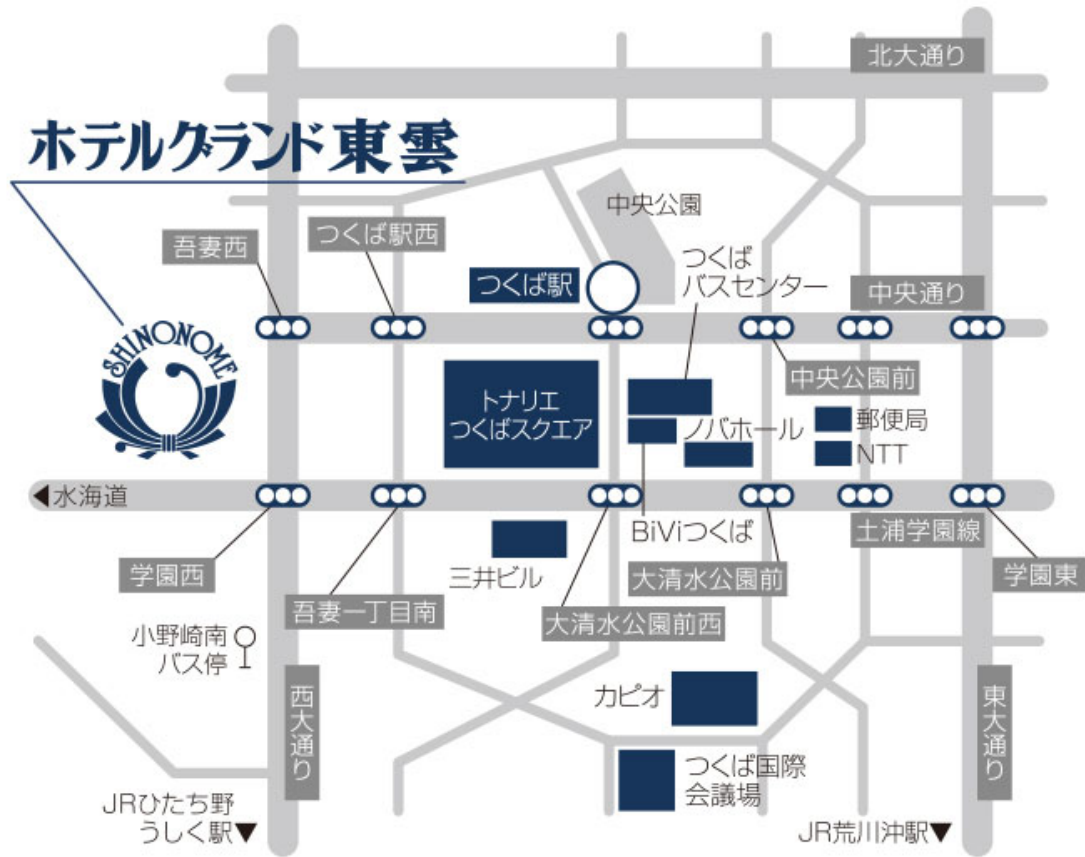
北大通り

ホテルグランド東雲

SHINONOME

中央公園

吾妻西

つくば駅西

つくば駅

つくば
バスセンター

中央通り

中央公園前

トナリエ
つくばスクエア

ノバホール

郵便局

NTT

◀水海道

BiViつくば

土浦学園線

学園西

三井ビル

大清水公園前

学園東

吾妻一丁目南

大清水公園前西

小野崎南
バス停

西大通り

カピオ

東大通り

つくば国際
会議場

JRひたち野
うしく駅▼

JR荒川沖駅▼